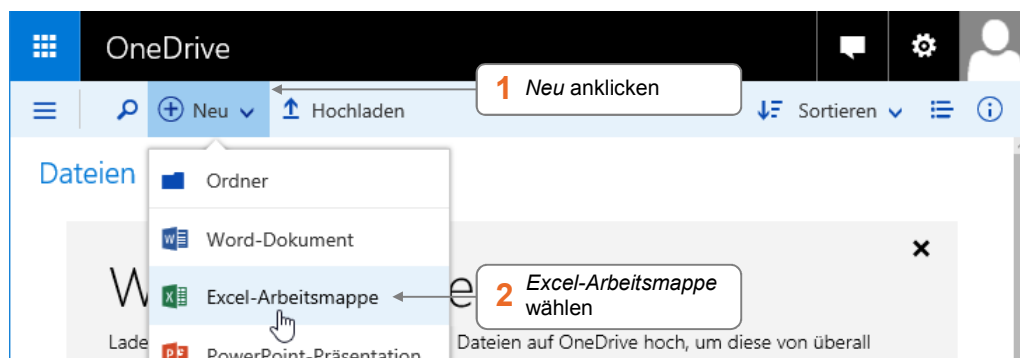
OneDrive

Neu

Hochladen

1 Neu anklicken

Sortieren

Dateien

Ordner

Word-Dokument

×

W

Excel-Arbeitsmappe

e

2 Excel-Arbeitsmappe wählen

Lade

PowerPoint-Präsentation

Dateien auf OneDrive hoch, um diese von überall